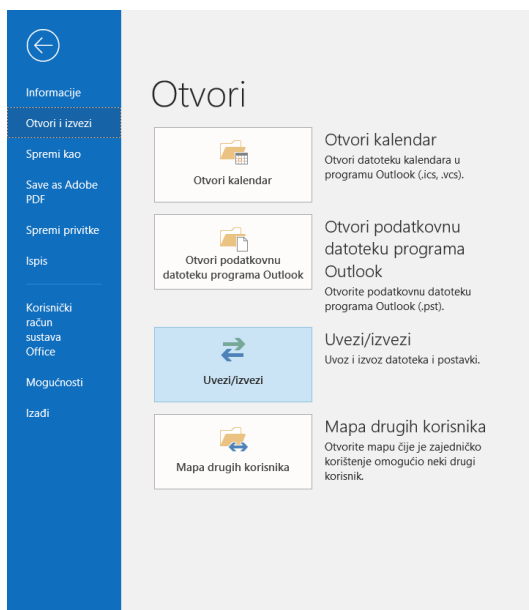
Informacije

Otvori i izvezi

Spremi kao

Save as Adobe PDF

Spremi privitke

Ispis

Korisnički račun sustava Office

Mogućnosti

Izađi

Otvori

Otvori kalendar

Otvori kalendar
Otvori datoteku kalendara u programu Outlook (.ics, .vcs).

Otvori podatkovnu datoteku programa Outlook

Otvori podatkovnu datoteku programa Outlook
Otvorite podatkovnu datoteku programa Outlook (.pst).

Uvezi/izvezi

Uvezi/izvezi
Uvoz i izvoz datoteka i postavki.

Mapa drugih korisnika

Mapa drugih korisnika
Otvorite mapu čije je zajedničko korištenje omogućio neki drugi korisnik.